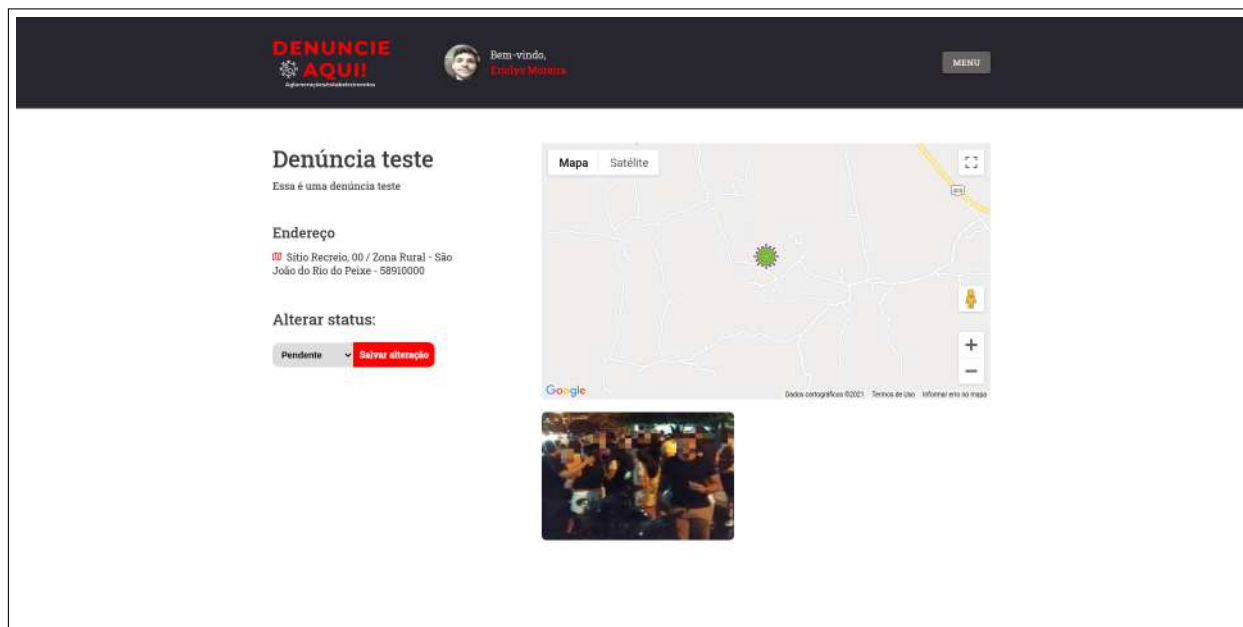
DENUNCIE AQUI!
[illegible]

Bem-vindo,
Erielys Moreira

MENU

Denúncia teste
Essa é uma denúncia teste

Endereço
Sítio Recreio, 00 / Zona Rural - São João do Rio do Peixe - 58910000

Alterar status:
Pendente
Salvar alteração

Mapa
Satélite
Google
Dados cartográficos ©2021 Termos de Uso Informar erro no mapa